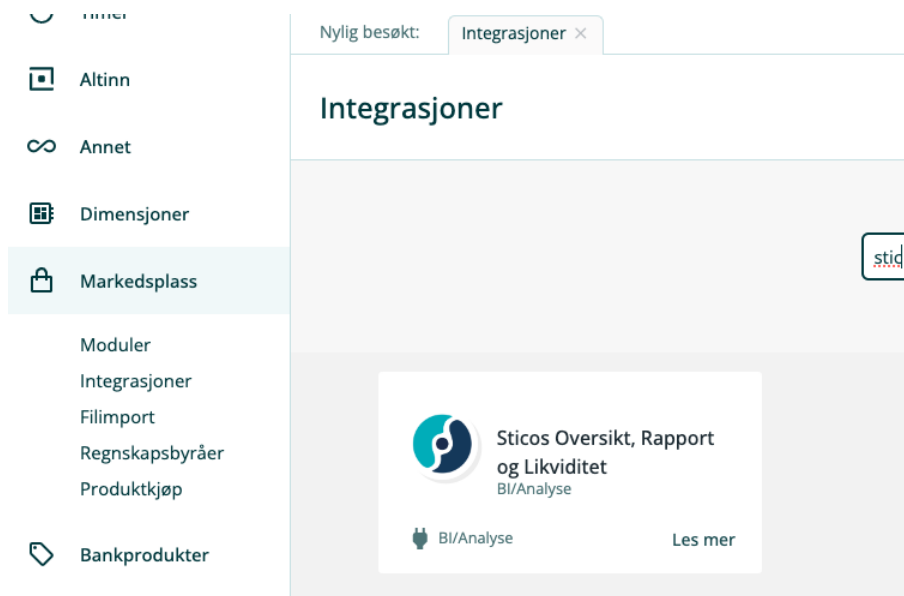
Timer

Altinn

Annet

Dimensjoner

Markedsplass

Moduler
Integrasjoner
Filimport
Regnskapsbyråer
Produktkjøp

Bankprodukter

Nylig besøkt: Integrasjoner ×

Integrasjoner

stic

Sticos Oversikt, Rapport og Likviditet
BI/Analyse

BI/Analyse

Les mer